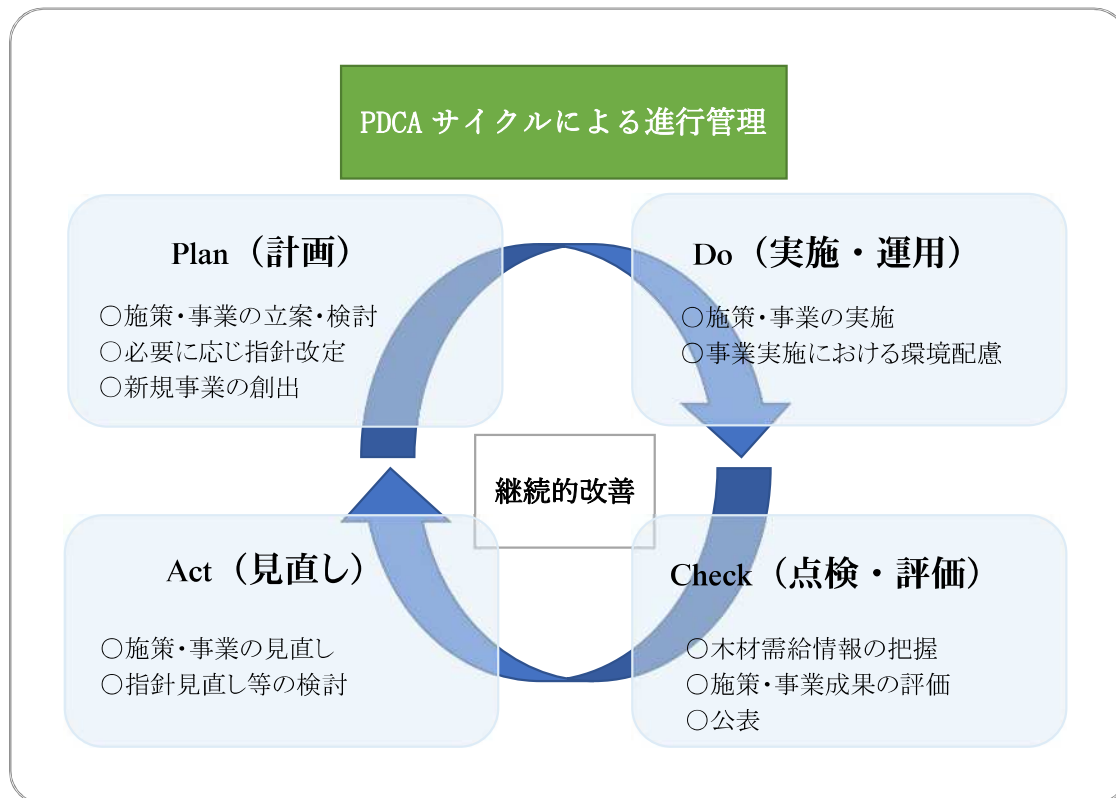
PDCA サイクルによる進行管理

Plan（計画）

○施策・事業の立案・検討
○必要に応じ指針改定
○新規事業の創出

Do（実施・運用）

○施策・事業の実施
○事業実施における環境配慮

継続的改善

Act（見直し）

○施策・事業の見直し
○指針見直し等の検討

Check（点検・評価）

○木材需給情報の把握
○施策・事業成果の評価
○公表